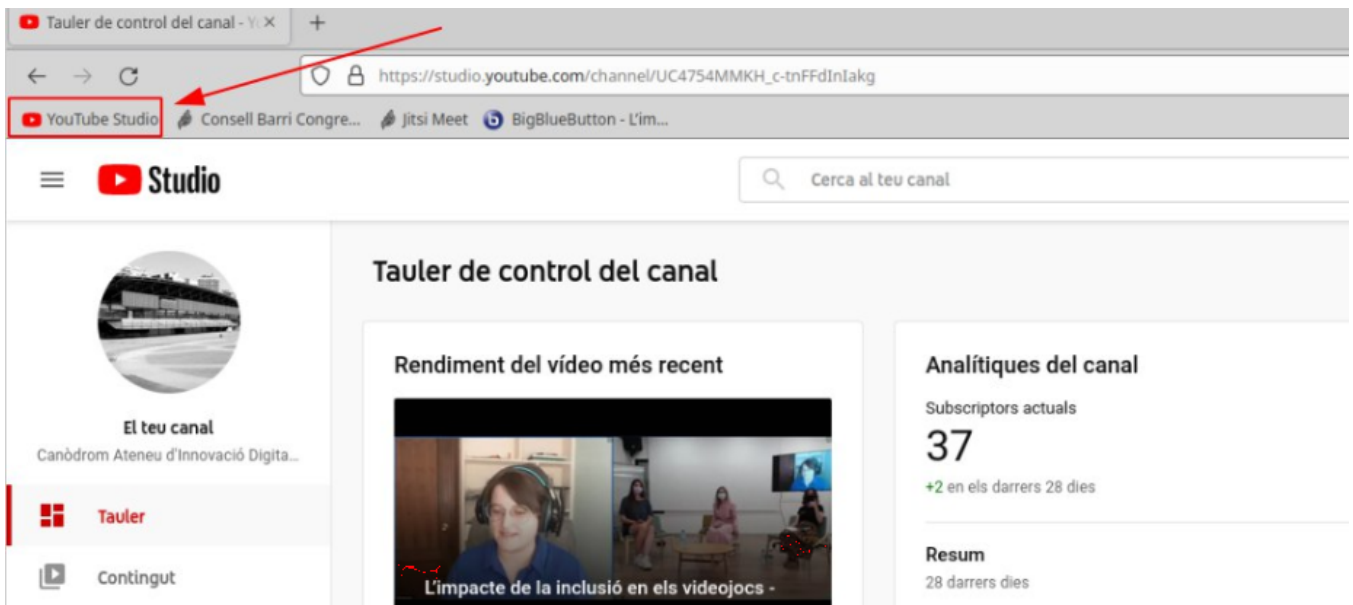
Tauler de control del canal - Y ×
+
https://studio.youtube.com/channel/UC4754MMKH_c-tnFFdInIakg
YouTube Studio
Consell Barri Congre...
Jitsi Meet
BigBlueButton - L'im...
Studio
Cerca al teu canal
Tauler de control del canal
Rendiment del vídeo més recent
L'impacte de la inclusió en els videojocs -
Analítiques del canal
Subscriptors actuals
37
+2 en els darrers 28 dies
Resum
28 darrers dies
El teu canal
Canòdrom Ateneu d'Innovació Digita...
Tauler
Contingut